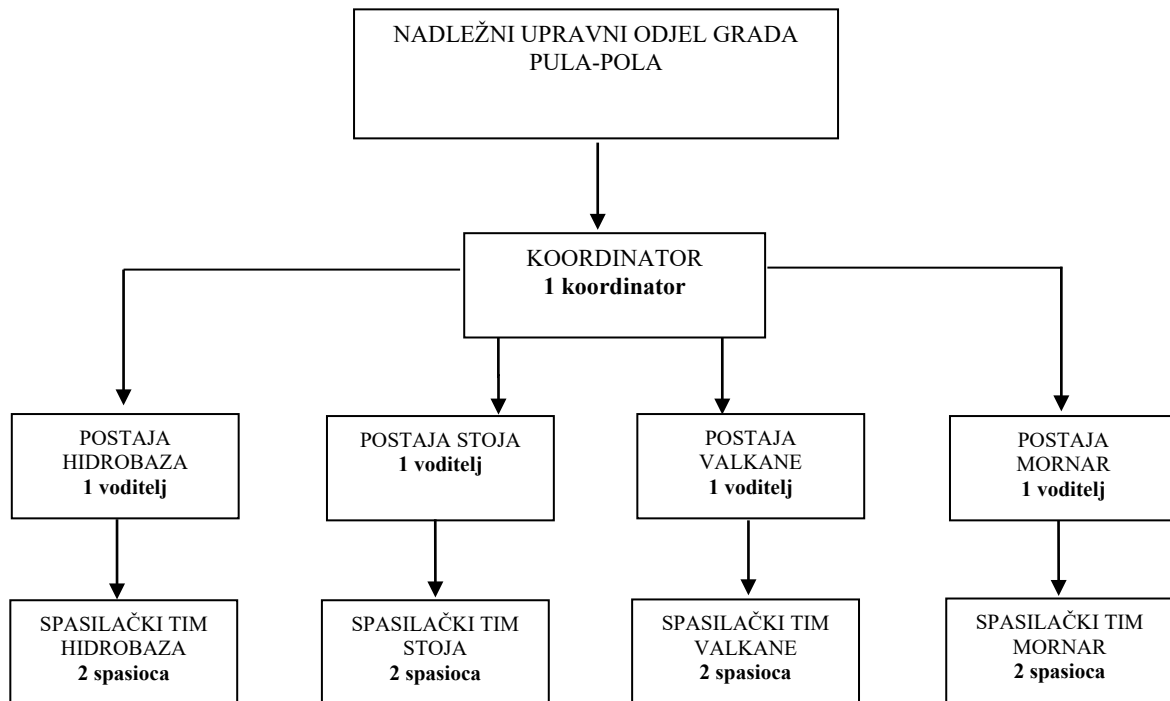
NADLEŽNI UPRAVNI ODJEL GRADA PULA-POLA

KOORDINATOR
**1 koordinator**

POSTAJA HIDROBAZA
**1 voditelj**

POSTAJA STOJA
**1 voditelj**

POSTAJA VALKANE
**1 voditelj**

POSTAJA MORNAR
**1 voditelj**

SPASILAČKI TIM HIDROBAZA
**2 spasioca**

SPASILAČKI TIM STOJA
**2 spasioca**

SPASILAČKI TIM VALKANE
**2 spasioca**

SPASILAČKI TIM MORNAR
**2 spasioca**